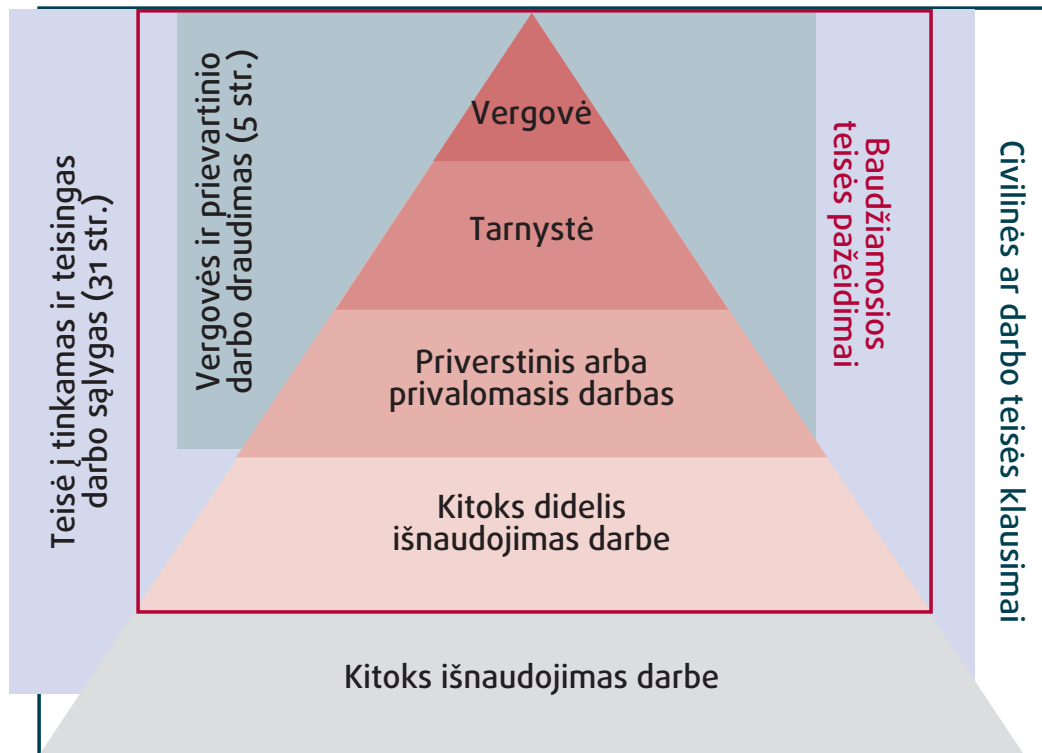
Teisė į tinkamas ir teisingas darbo sąlygas (31 str.)

Vergovės ir prievartinio darbo draudimas (5 str.)

Vergovė

Tarnystė

Priverstinis arba privalomasis darbas

Kitoks didelis išnaudojimas darbe

Kitoks išnaudojimas darbe

Baudžiamosios teisės pažeidimai

Civilinės ar darbo teisės klausimai